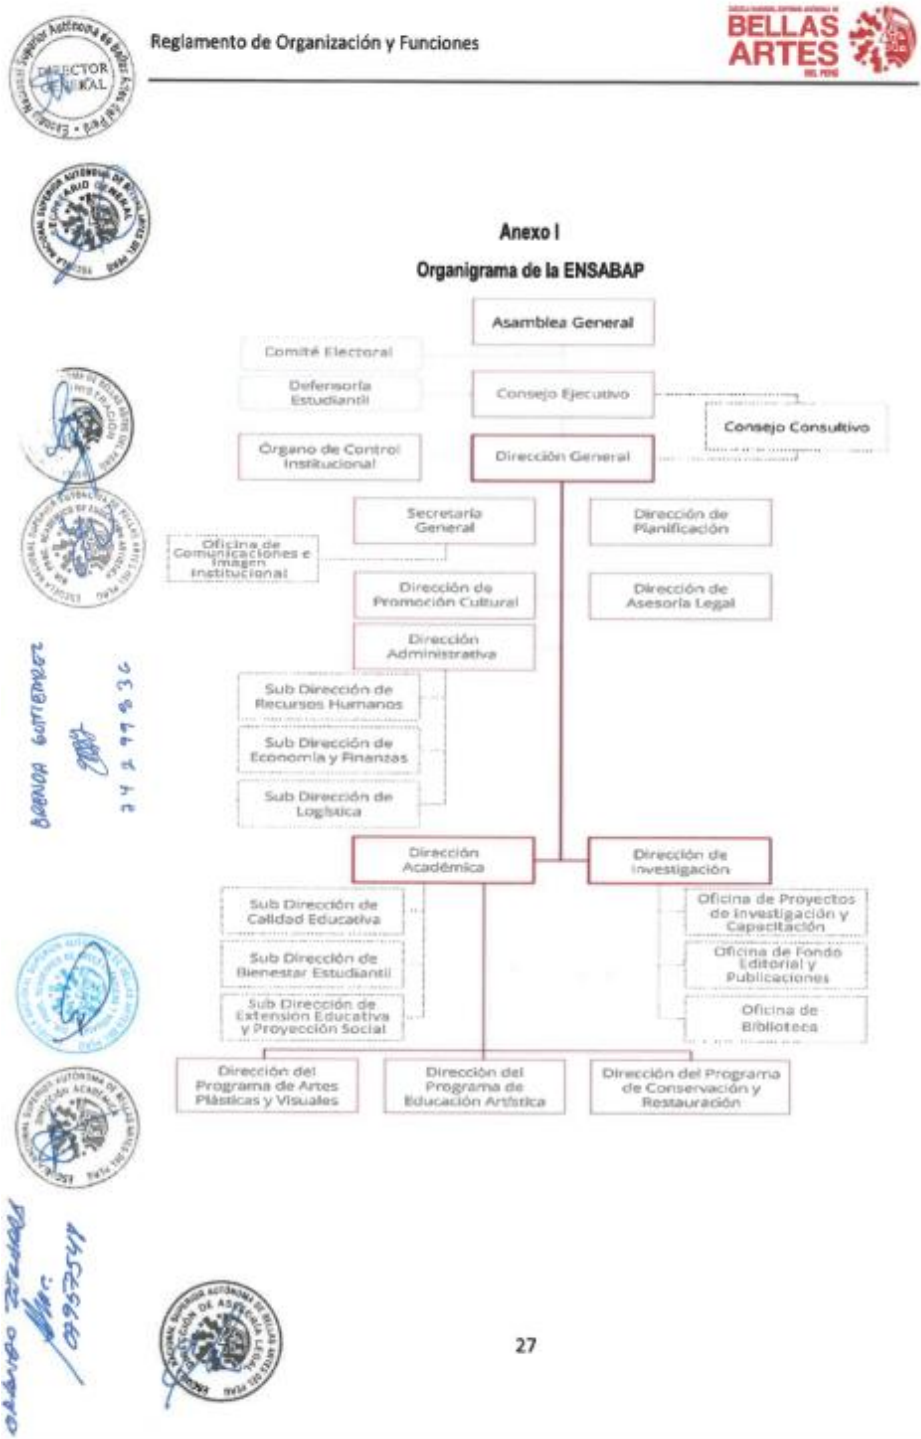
Reglamento de Organización y Funciones

BELLAS ARTES

DIRECTOR GENERAL

Anexo I

Organigrama de la ENSABAP

Asamblea General

Comité Electoral

Defensoría Estudiantil

Consejo Ejecutivo

Consejo Consultivo

Órgano de Control Institucional

Dirección General

Secretaría General

Dirección de Planificación

Oficina de Comunicaciones e Imagen Institucional

Dirección de Promoción Cultural

Dirección de Asesoría Legal

Dirección Administrativa

Sub Dirección de Recursos Humanos

Sub Dirección de Economía y Finanzas

Sub Dirección de Logística

Dirección Académica

Dirección de Investigación

Sub Dirección de Calidad Educativa

Sub Dirección de Bienestar Estudiantil

Sub Dirección de Extensión Educativa y Proyección Social

Oficina de Proyectos de Investigación y Capacitación

Oficina de Fondo Editorial y Publicaciones

Oficina de Biblioteca

Dirección del Programa de Artes Plásticas y Visuales

Dirección del Programa de Educación Artística

Dirección del Programa de Conservación y Restauración

27